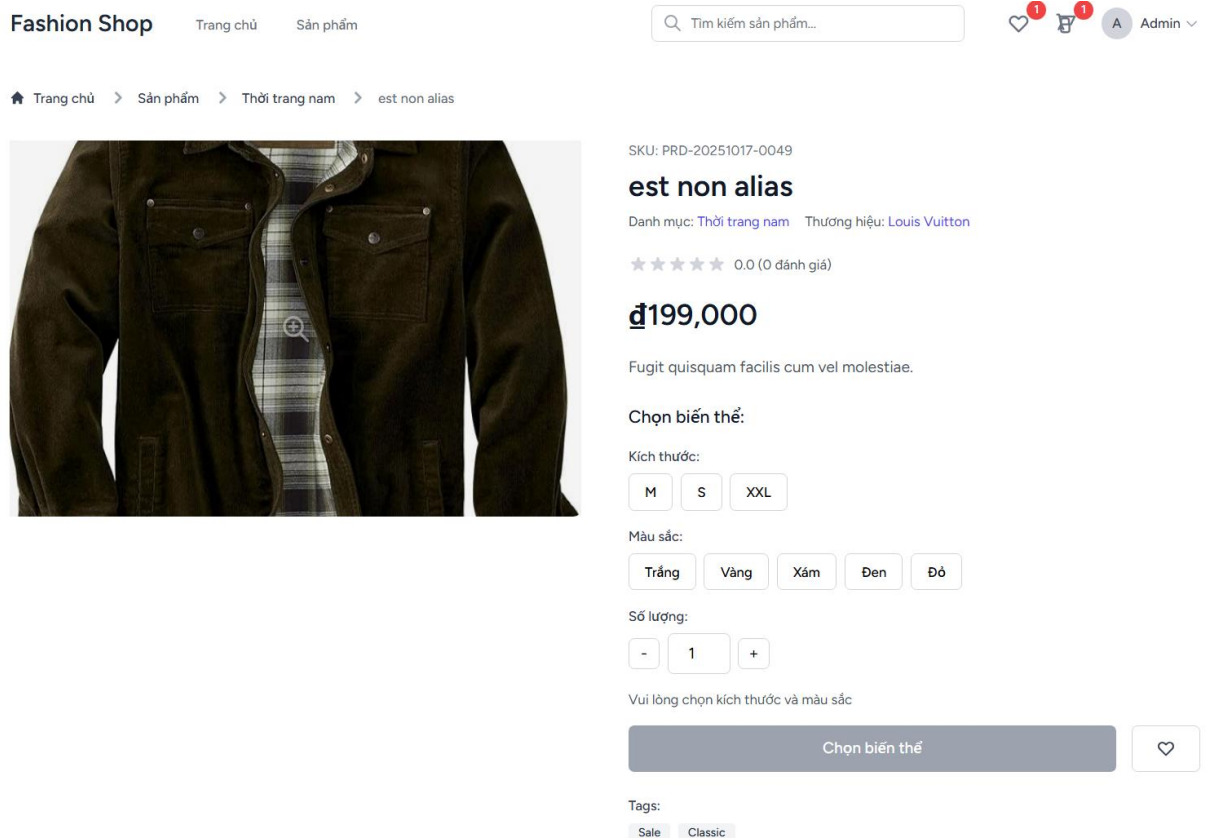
Fashion Shop Trang chủ Sản phẩm

Tìm kiếm sản phẩm...

1 1 A Admin

Trang chủ > Sản phẩm > Thời trang nam > est non alias

SKU: PRD-20251017-0049

est non alias

Danh mục: Thời trang nam Thương hiệu: Louis Vuitton

0.0 (0 đánh giá)

₫199,000

Fugit quisquam facilis cum vel molestiae.

Chọn biến thể:

Kích thước:

M S XXL

Màu sắc:

Trắng Vàng Xám Đen Đỏ

Số lượng:

- 1 +

Vui lòng chọn kích thước và màu sắc

Chọn biến thể

Tags:

Sale Classic